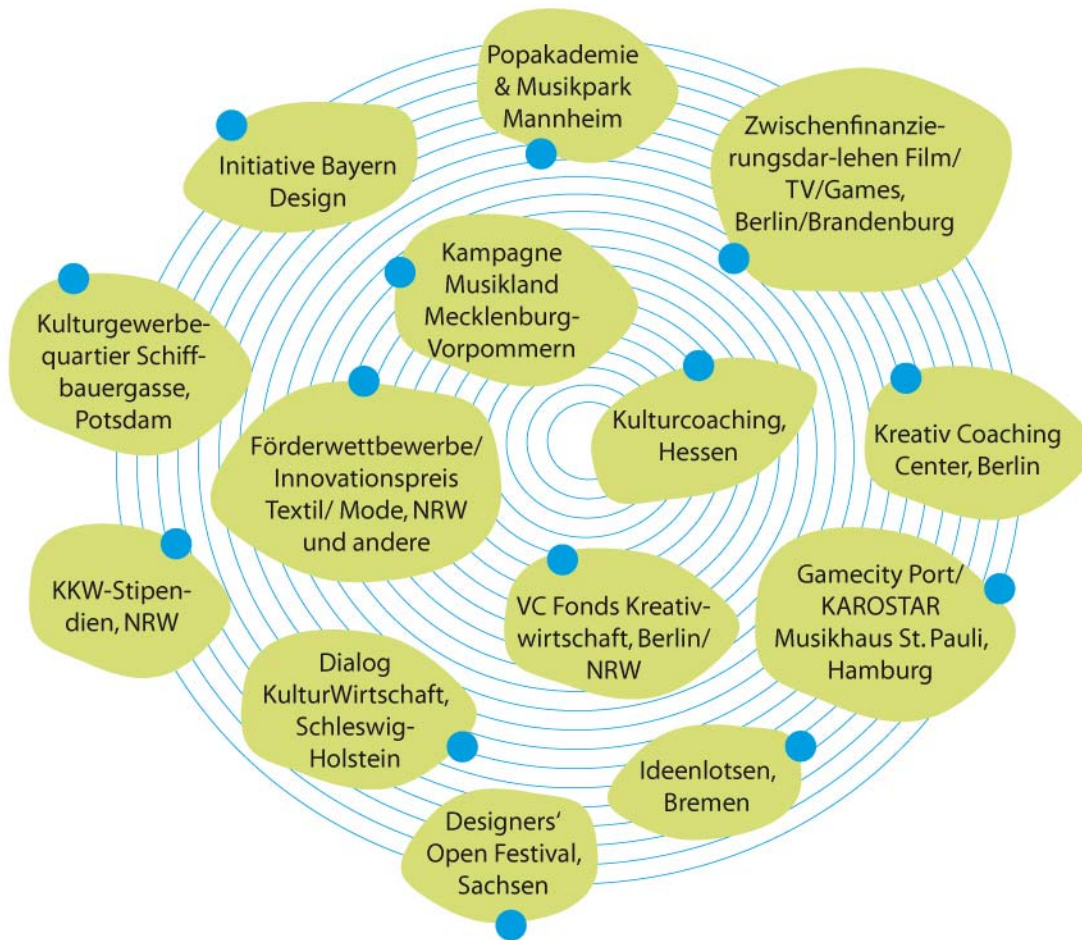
Popakademie & Musikpark Mannheim

Initiative Bayern Design

Zwischenfinanzierungsdar-lehen Film/ TV/Games, Berlin/Brandenburg

Kampagne Musikland Mecklenburg-Vorpommern

Kulturgewerbequartier Schiffbauergasse, Potsdam

Kulturcoaching, Hessen

Kreativ Coaching Center, Berlin

Förderwettbewerbe/ Innovationspreis Textil/ Mode, NRW und andere

KKW-Stipendien, NRW

VC Fonds Kreativwirtschaft, Berlin/ NRW

Gamecity Port/ KAROSTAR Musikhaus St. Pauli, Hamburg

Dialog KulturWirtschaft, Schleswig-Holstein

Ideenlotsen, Bremen

Designers' Open Festival, Sachsen